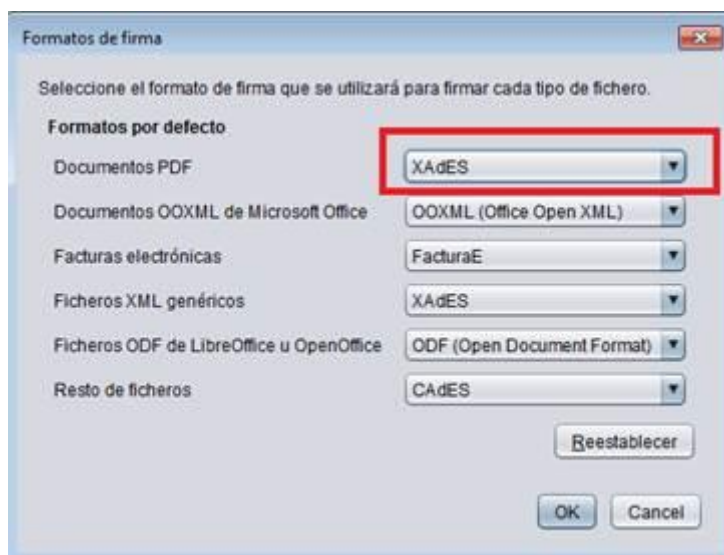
Formatos de firma

Seleccione el formato de firma que se utilizará para firmar cada tipo de fichero.

Formatos por defecto

| | |
|---|---|
| Documentos PDF | XAdES |
| Documentos OOXML de Microsoft Office | OOXML (Office Open XML) |
| Facturas electrónicas | FacturaE |
| Ficheros XML genéricos | XAdES |
| Ficheros ODF de LibreOffice u OpenOffice | ODF (Open Document Format) |
| Resto de ficheros | CAdES |

Reestablecer

OK Cancel